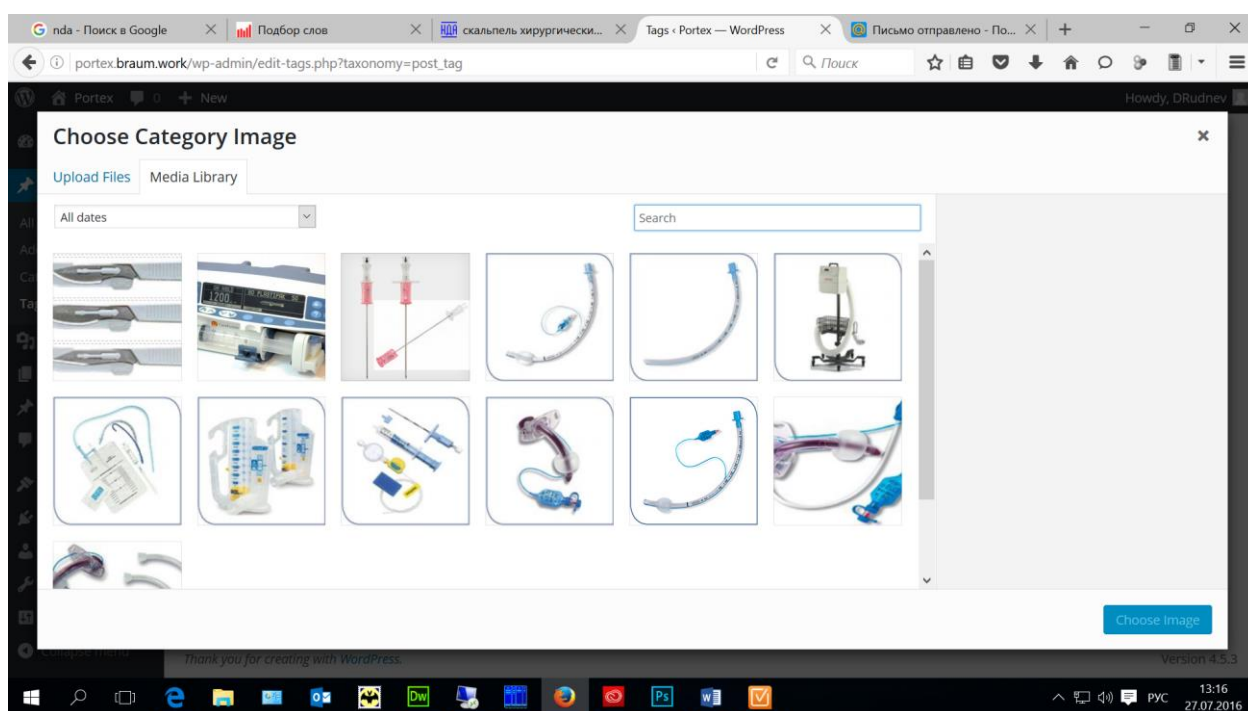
G nda - Поиск в Google
Подбор слов
скальпель хирургически...
Tags ‹ Portex — WordPress
Письмо отправлено - По...

portex.braum.work/wp-admin/edit-tags.php?taxonomy=post_tag
Поиск

Portex 0 + New
Howdy, DRudnev

Choose Category Image

Upload Files
Media Library

All dates
Search

1200

Choose Image

Thank you for creating with WordPress.
Version 4.5.3

РУС
13:16
27.07.2016